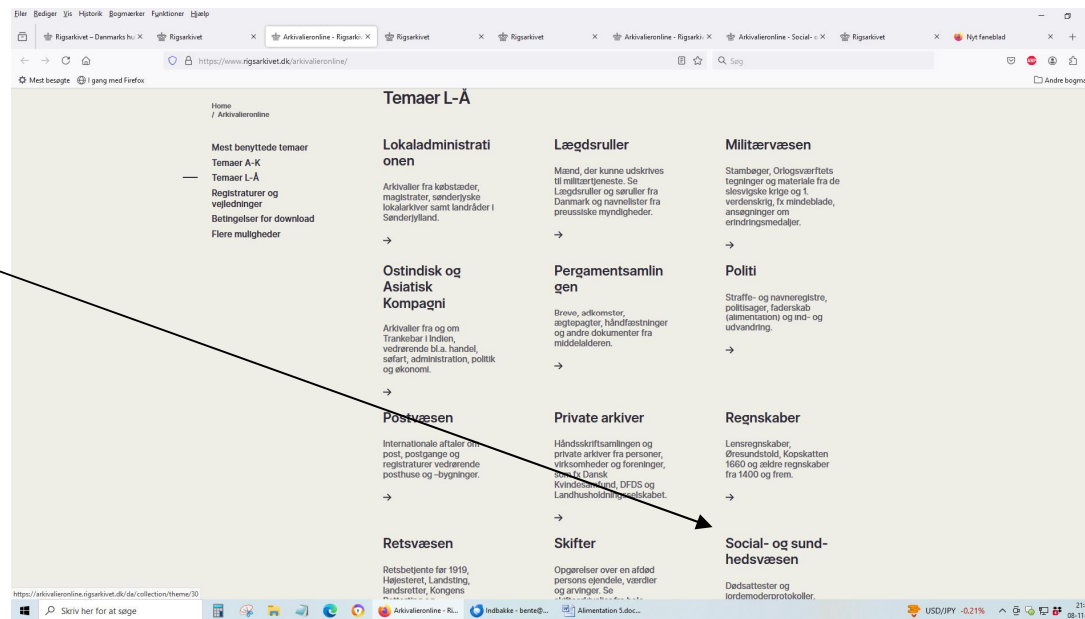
Filer Rediger Vis Historik Bogmærker Funktioner Hjælp

Rigsarkivet – Danmarks hu × Rigsarkivet × Arkivalieronline - Rigsarki × Rigsarkivet × Rigsarkivet × Arkivalieronline - Rigsarki × Arkivalieronline - Social- o × Rigsarkivet × Nyt faneblad × +

https://www.rigsarkivet.dk/arkivalieronline/

Søg

Mest besøgte I gang med Firefox

Andre bogmæ

Home
/ Arkivalieronline

Temaer L-Å

Mest benyttede temaer
Temaer A-K
Temaer L-Å
Registraturer og vejledninger
Betingelser for download
Flere muligheder

Lokaladministrationen

Arkivalier fra købstæder, magistrater, sønderjyske lokalarkiver samt landråder i Sønderjylland.

→

Lægdsruller

Mænd, der kunne udskrives til militærtjeneste. Se Lægdsruller og søruller fra Danmark og navnelister fra preussiske myndigheder.

→

Militærvæsen

Stambøger, Orlogsværftets tegninger og materiale fra de slesvigske krige og 1. verdenskrig, fx mindeblade, ansøgninger om erindringsmedaljer.

→

Ostindisk og Asiatisk Kompagni

Arkivalier fra og om Trankebar i Indien, vedrørende bl.a. handel, søfart, administration, politik og økonomi.

→

Pergamentsamlingen

Breve, adkomster, ægtepagter, håndfæstninger og andre dokumenter fra middelalderen.

→

Politi

Straffe- og navneregistre, politisager, faderskab (alimentation) og ind- og udvandring.

→

Postvæsen

Internationale aftaler om post, postgange og registraturer vedrørende posthuse og -bygninger.

→

Private arkiver

Håndsskriftsamlingen og private arkiver fra personer, virksomheder og foreninger, som fx Dansk Kvindesamfund, DFDS og Landhusholdningsselskabet.

→

Regnskaber

Lensregnskaber, Øresundstold, Kopskatten 1660 og ældre regnskaber fra 1400 og frem.

→

Retsvæsen

Retsbetjente før 1919, Højesteret, Landsting, landsretter, Kongens

Skifter

Opgørelser over en afdød persons ejendele, værdier og arvinger. Se

Social- og sundhedsvæsen

Dødsattester og jordemoderprotokoller.

https://arkivalieronline.rigsarkivet.dk/da/collection/theme/30

Skriv her for at søge

Arkivalieronline - Ri... Indbakke - bente@... Alimentation 5.doc...

USD/JPY -0.21%

21:
08-11